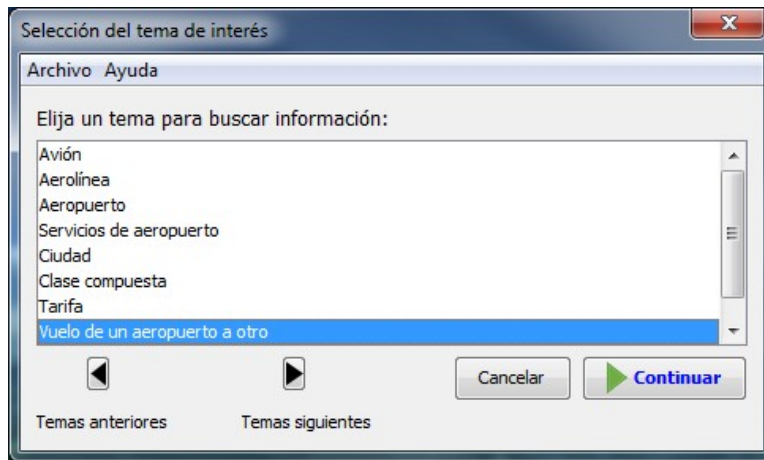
Selección del tema de interés

Archivo Ayuda

Elija un tema para buscar información:

Avión
Aerolínea
Aeropuerto
Servicios de aeropuerto
Ciudad
Clase compuesta
Tarifa
Vuelo de un aeropuerto a otro

Cancelar
Continuar

Temas anteriores
Temas siguientes